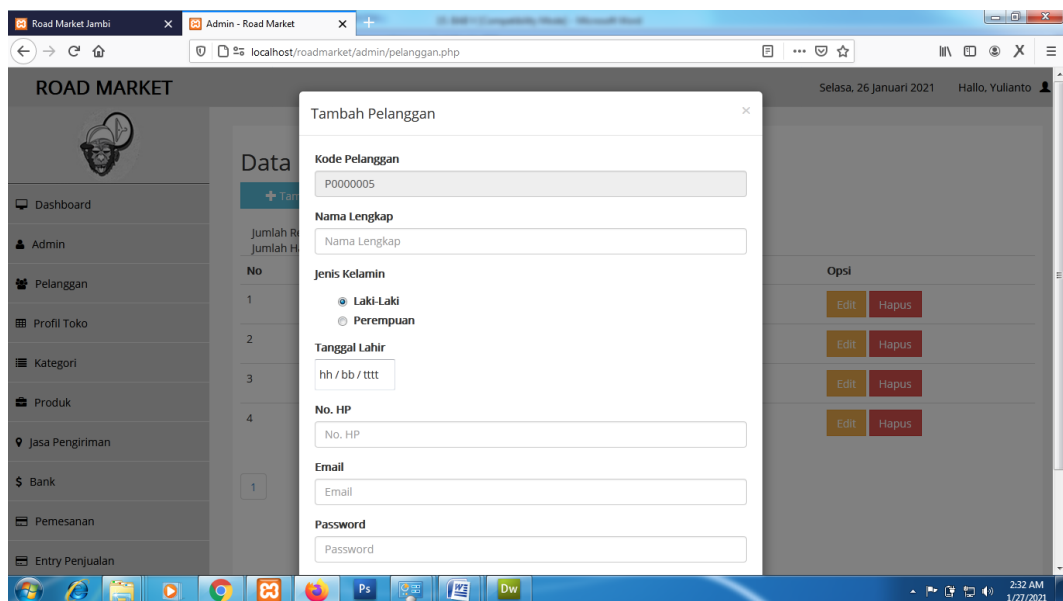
Road Market Jambi
Admin - Road Market

localhost/roadmarket/admin/pelanggan.php

ROAD MARKET

Selasa, 26 Januari 2021 Hallo, Yulianto

Dashboard
Admin
Pelanggan
Profil Toko
Kategori
Produk
Jasa Pengiriman
Bank
Pemesanan
Entry Penjualan

Data
Tan
Jumlah R
Jumlah H

No
1
2
3
4

Opsi
Edit Hapus
Edit Hapus
Edit Hapus
Edit Hapus

1

Tambah Pelanggan
×

Kode Pelanggan
P0000005

Nama Lengkap
Nama Lengkap

Jenis Kelamin
Laki-Laki
Perempuan

Tanggal Lahir
hh / bb / tttt

No. HP
No. HP

Email
Email

Password
Password

2:32 AM
1/27/2021